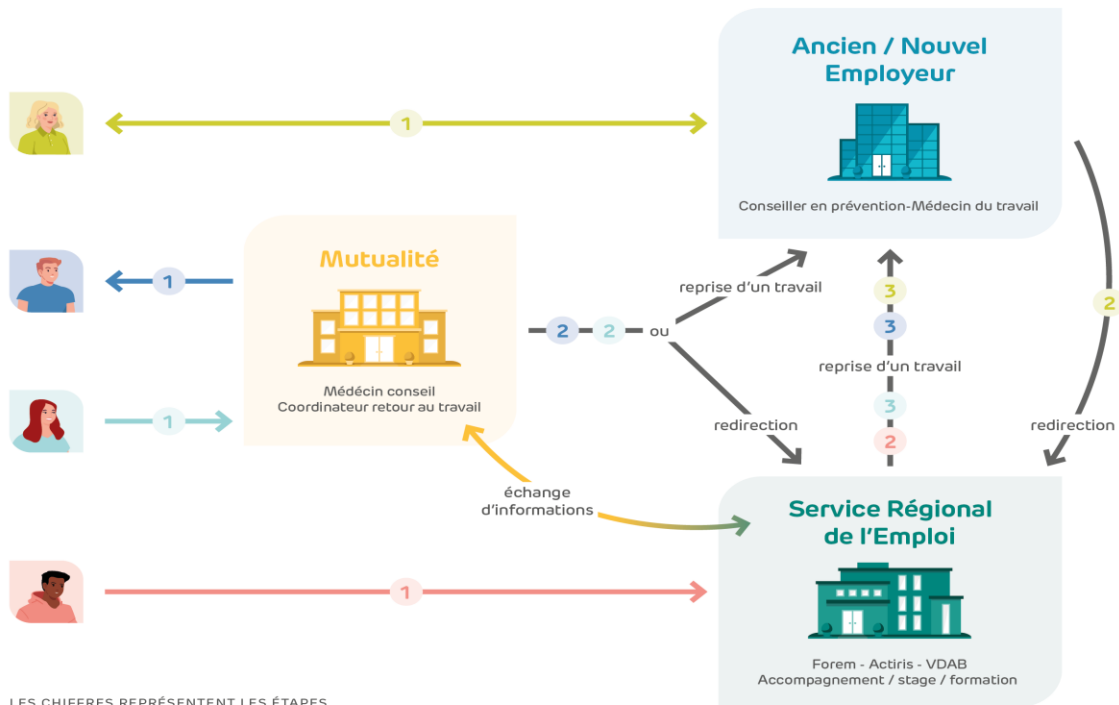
Ancien / Nouvel Employeur

Conseiller en prévention-Médecin du travail

1

Mutualité

Médecin conseil
Coordinateur retour au travail

1

1

2 2 ou

reprise d'un travail

redirection

3

3

reprise d'un travail

3

2

2

redirection

échange d'informations

Service Régional de l'Emploi

Forem - Actiris - VDAB
Accompagnement / stage / formation

1

LES CHIFFRES REPRÉSENTENT LES ÉTAPES